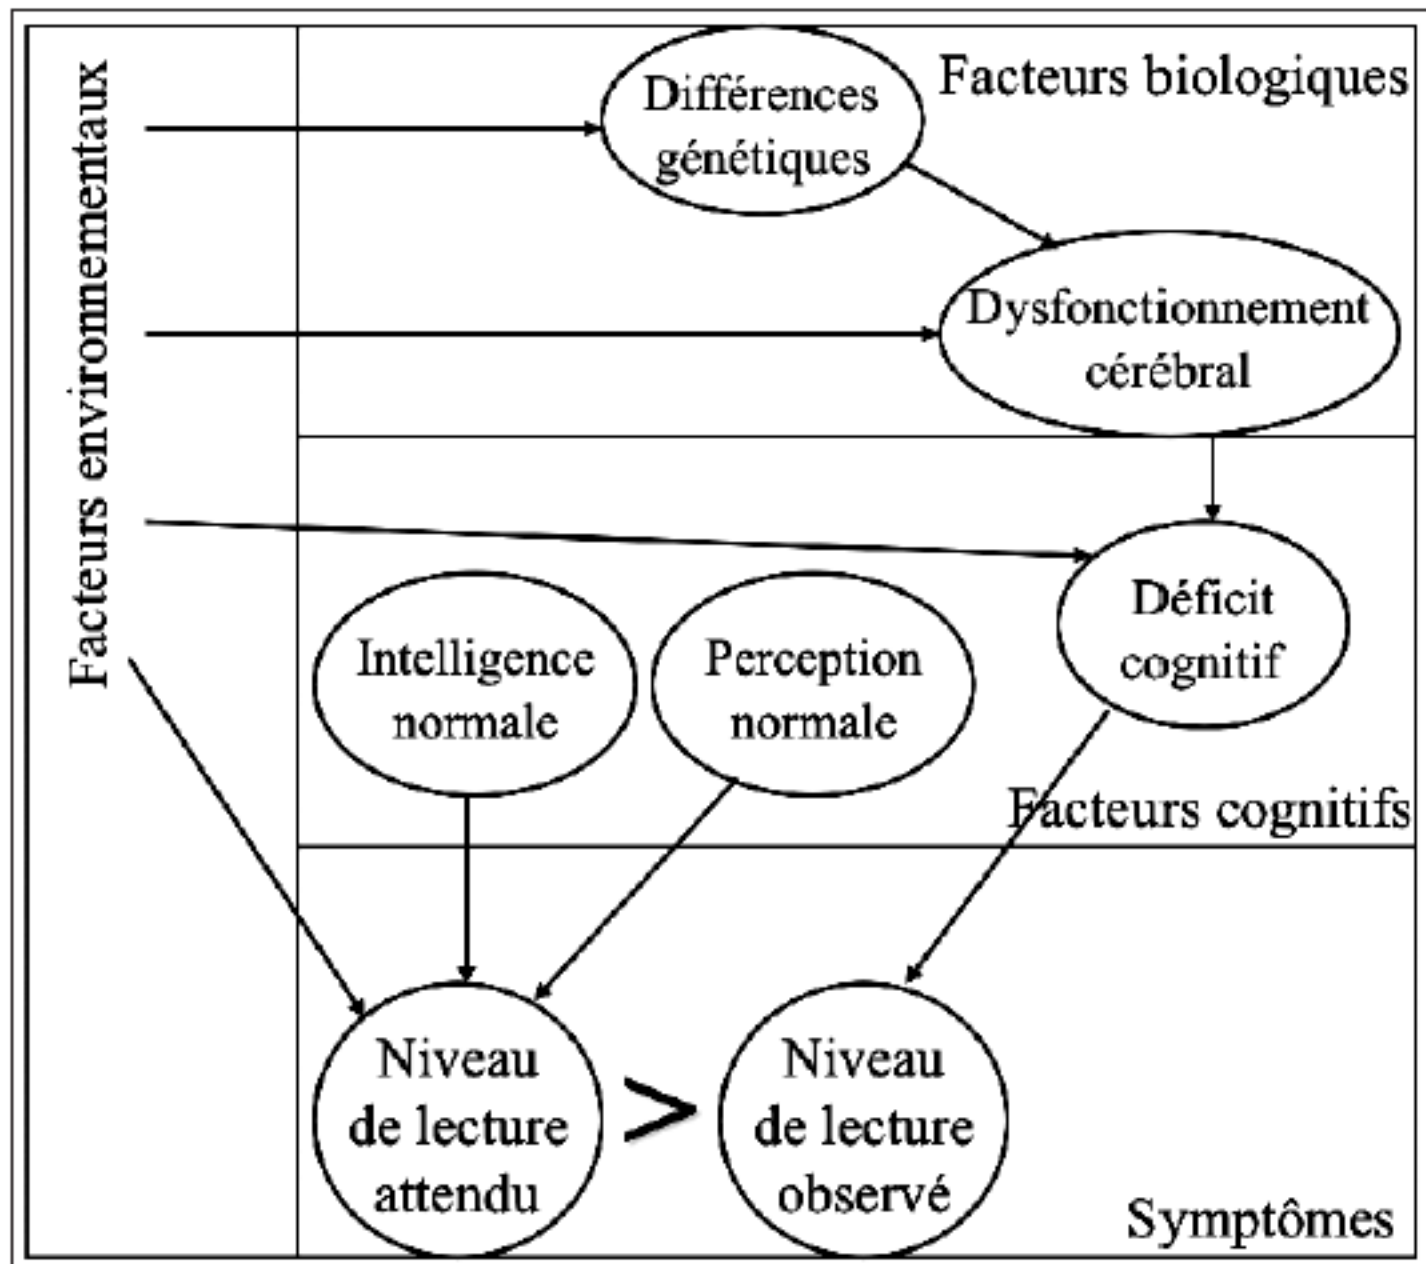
Facteurs environnementaux

Différences génétiques

Facteurs biologiques

Dysfonctionnement cérébral

Déficit cognitif

Intelligence normale

Perception normale

Facteurs cognitifs

Niveau de lecture attendu

>

Niveau de lecture observé

Symptômes